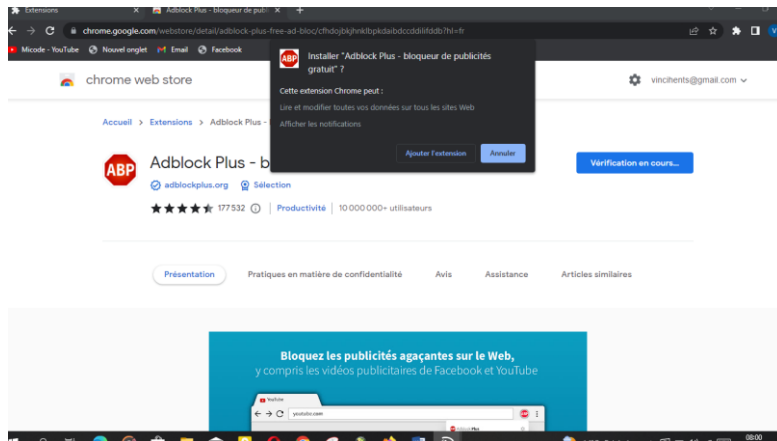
Extensions ×
Adblock Plus - bloqueur de publi ×
+

chrome.google.com/webstore/detail/adblock-plus-free-ad-bloc/cfhdojbkjhnklbpkdaibdccddilifddb?hl=fr

Micode - YouTube
Nouvel onglet
Email
Facebook

chrome web store
vincihents@gmail.com

Installer "Adblock Plus - bloqueur de publicités gratuit" ?

Cette extension Chrome peut :

Lire et modifier toutes vos données sur tous les sites Web

Afficher les notifications

Ajouter l'extension
Annuler

Accueil > Extensions > Adblock Plus -

Adblock Plus - b

adblockplus.org
Sélection

177532
Productivité
10 000 000+ utilisateurs

Vérification en cours...

Présentation
Pratiques en matière de confidentialité
Avis
Assistance
Articles similaires

Bloquez les publicités agaçantes sur le Web,
y compris les vidéos publicitaires de Facebook et YouTube

YouTube
youtube.com
Adblock Plus

08:00